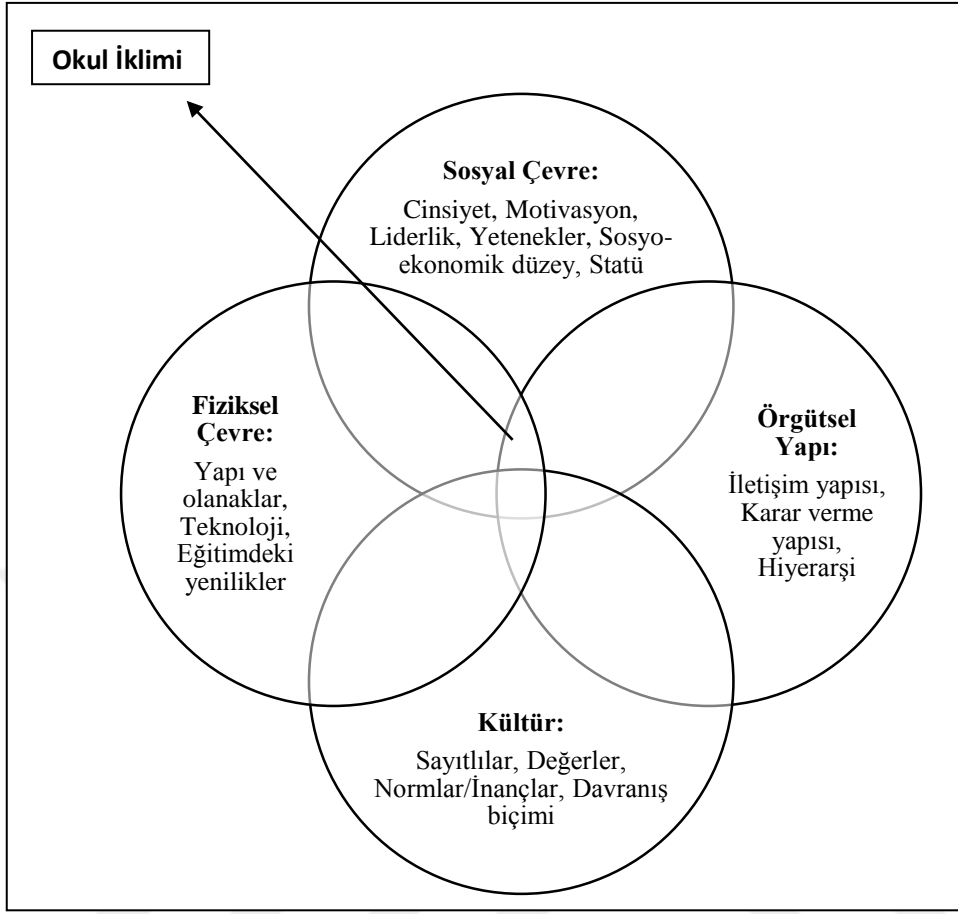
Okul İklimi

Sosyal Çevre:
Cinsiyet, Motivasyon, Liderlik, Yetenekler, Sosyoekonomik düzey, Statü

Fiziksel Çevre:
Yapı ve olanaklar, Teknoloji, Eğitimdeki yenilikler

Örgütsel Yapı:
İletişim yapısı, Karar verme yapısı, Hiyerarşi

Kültür:
Sayıtlılar, Değerler, Normlar/İnançlar, Davranış biçimi